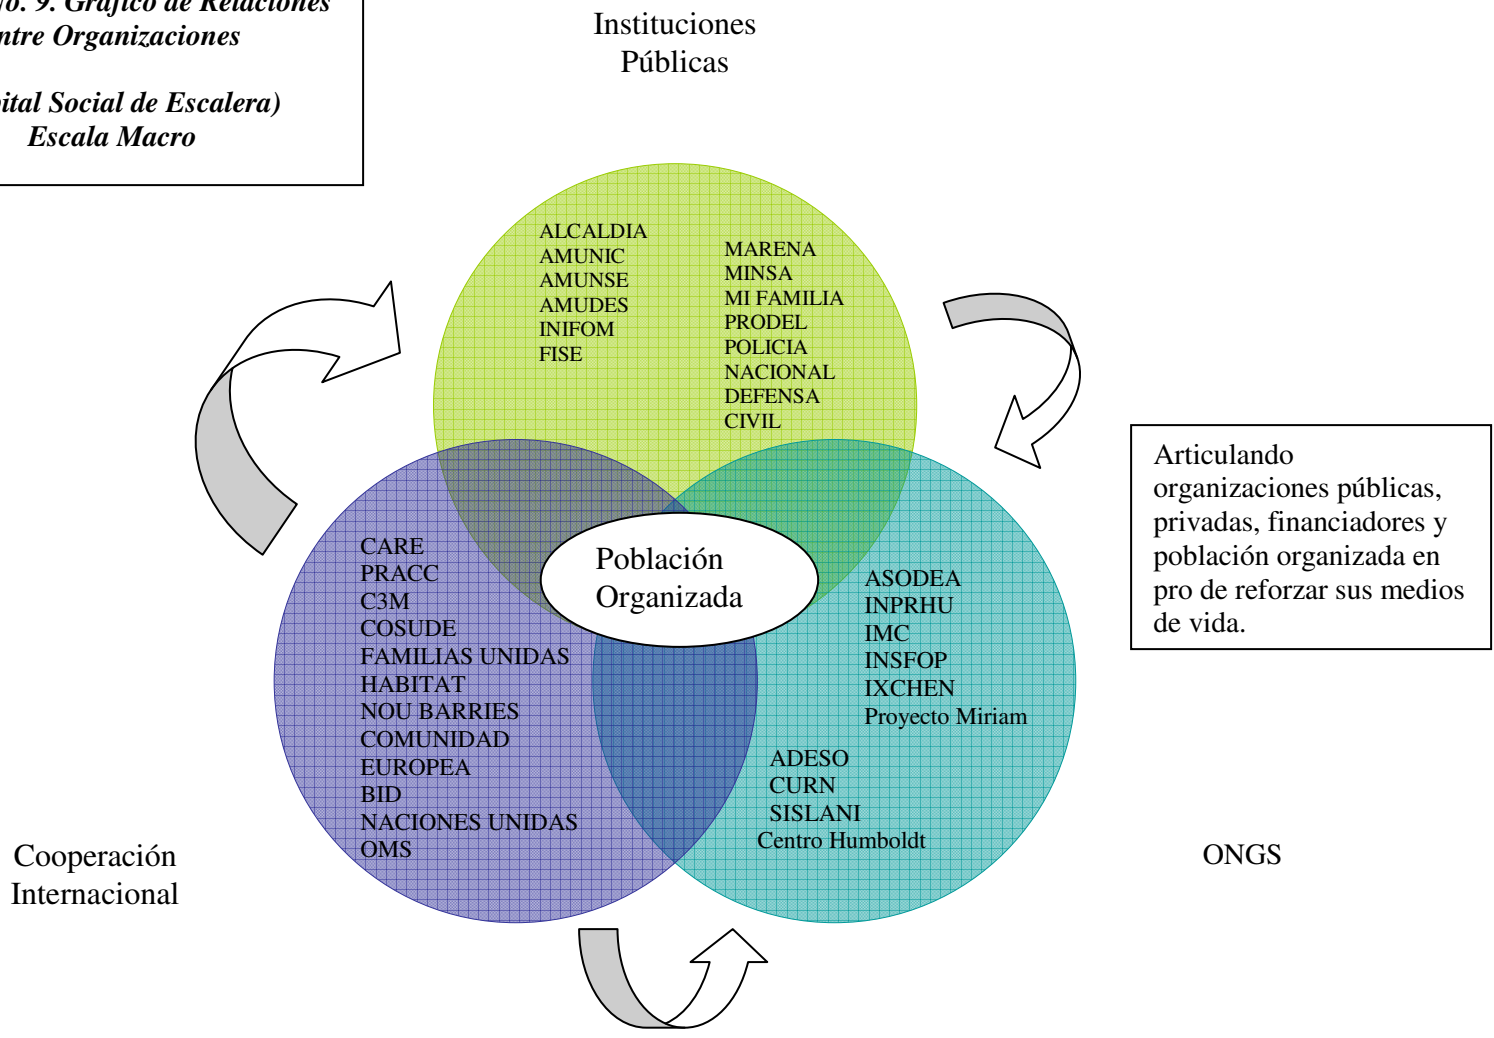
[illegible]o. 9. Grafico de Relaciones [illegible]ntre Organizaciones

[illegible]ital Social de Escalera) Escala Macro

Instituciones Públicas

ALCALDIA
AMUNIC
AMUNSE
AMUDES
INIFOM
FISE

MARENA
MINSA
MI FAMILIA
PRODEL
POLICIA NACIONAL
DEFENSA CIVIL

Articulando organizaciones públicas, privadas, financiadores y población organizada en pro de reforzar sus medios de vida.

Población Organizada

CARE
PRACC
C3M
COSUDE
FAMILIAS UNIDAS
HABITAT
NOU BARRIES
COMUNIDAD EUROPEA
BID
NACIONES UNIDAS
OMS

ASODEA
INPRHU
IMC
INSFOP
IXCHEN
Proyecto Miriam

ADESO
CURN
SISLANI
Centro Humboldt

Cooperación Internacional

ONGS